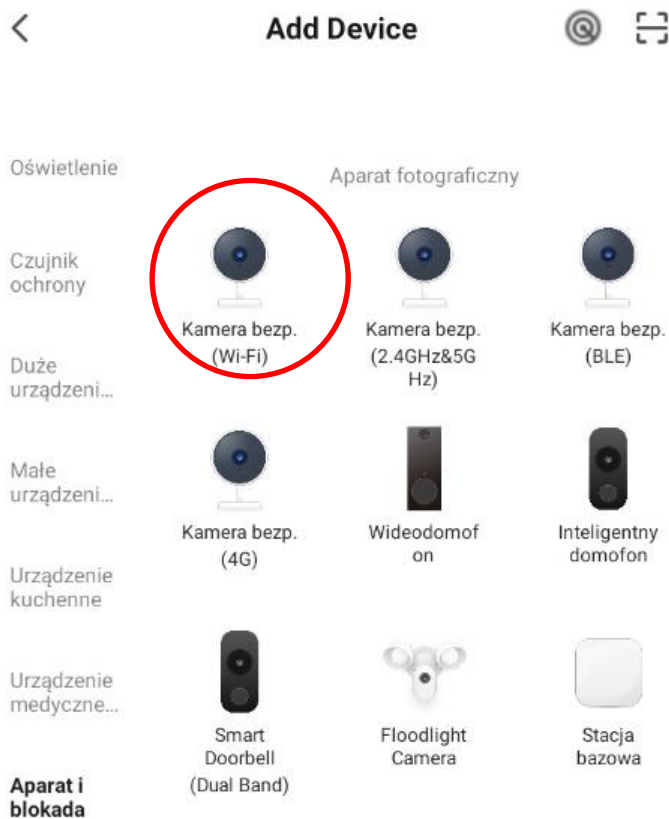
<

Add Device

Oświetlenie

Czujnik ochrony

Duże urządzeni...

Małe urządzeni...

Urządzenie kuchenne

Urządzenie medyczne...

Aparat i blokada

Aparat fotograficzny

Kamera bezp. (Wi-Fi)

Kamera bezp. (2.4GHz&5GHz)

Kamera bezp. (BLE)

Kamera bezp. (4G)

Wideodomofon

Inteligentny domofon

Smart Doorbell (Dual Band)

Floodlight Camera

Stacja bazowa